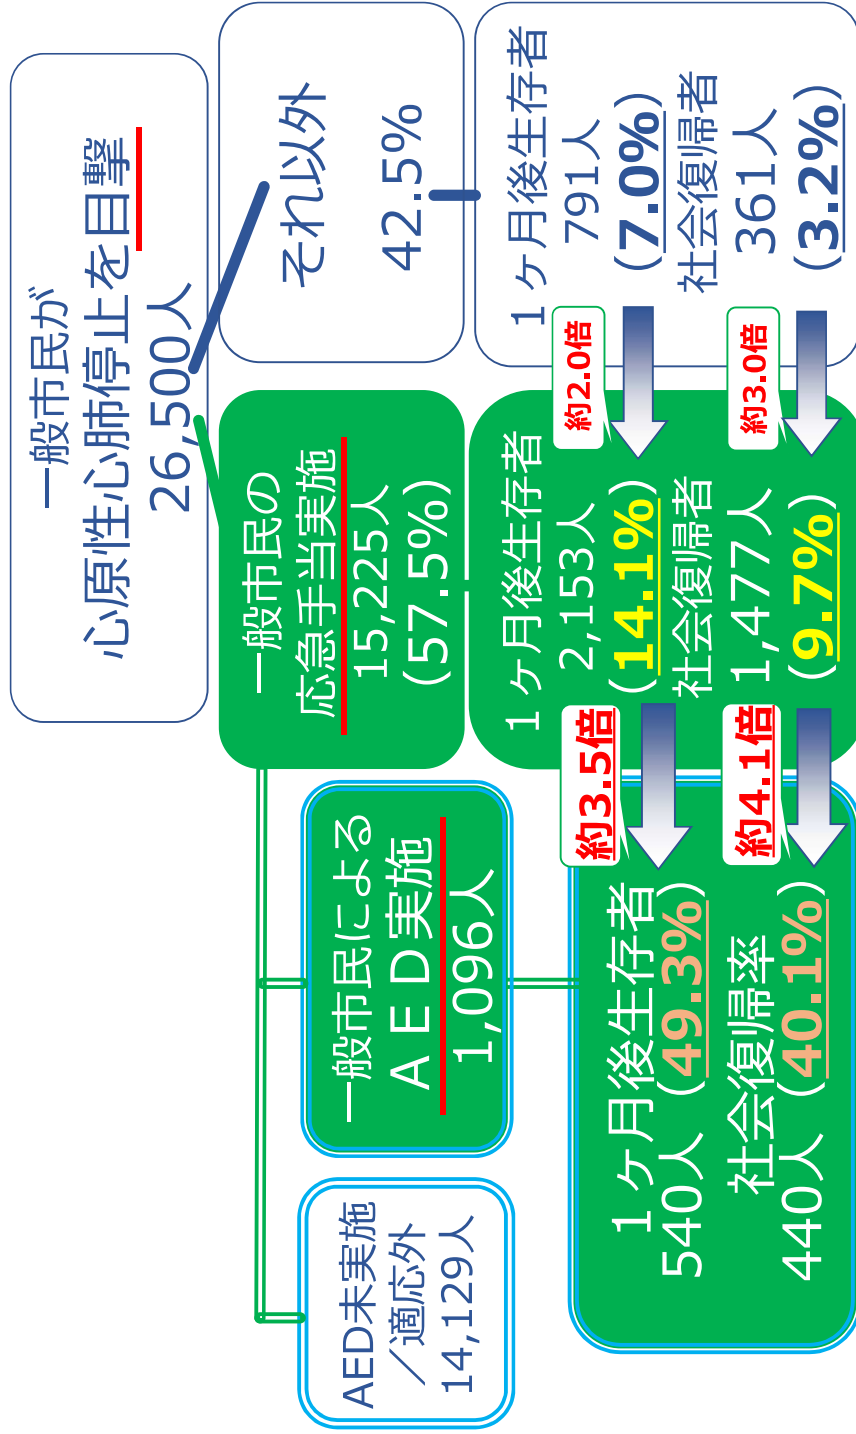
一般市民が
心原性心肺停止を目撃
26,500人

それ以外
42.5%

1ヶ月後生存者
791人
（7.0%）
社会復帰者
361人
（3.2%）

約2.0倍

約3.0倍

一般市民の
応急手当実施
15,225人
（57.5%）

1ヶ月後生存者
2,153人
（14.1%）
社会復帰者
1,477人
（9.7%）

約3.5倍

約4.1倍

一般市民による
ＡＥＤ実施
1,096人

1ヶ月後生存者
540人（49.3%）
社会復帰率
440人（40.1%）

AED未実施
／適応外
14,129人